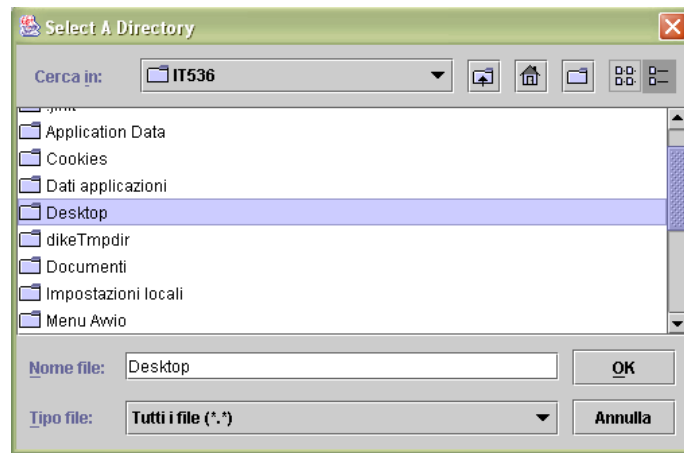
Select A Directory

Cerca in: IT536

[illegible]
Application Data
Cookies
Dati applicazioni
Desktop
dikeTmpdir
Documenti
Impostazioni locali
Menu Avvio

Nome file: Desktop
OK

Tipo file: Tutti i file (*.*)
Annulla